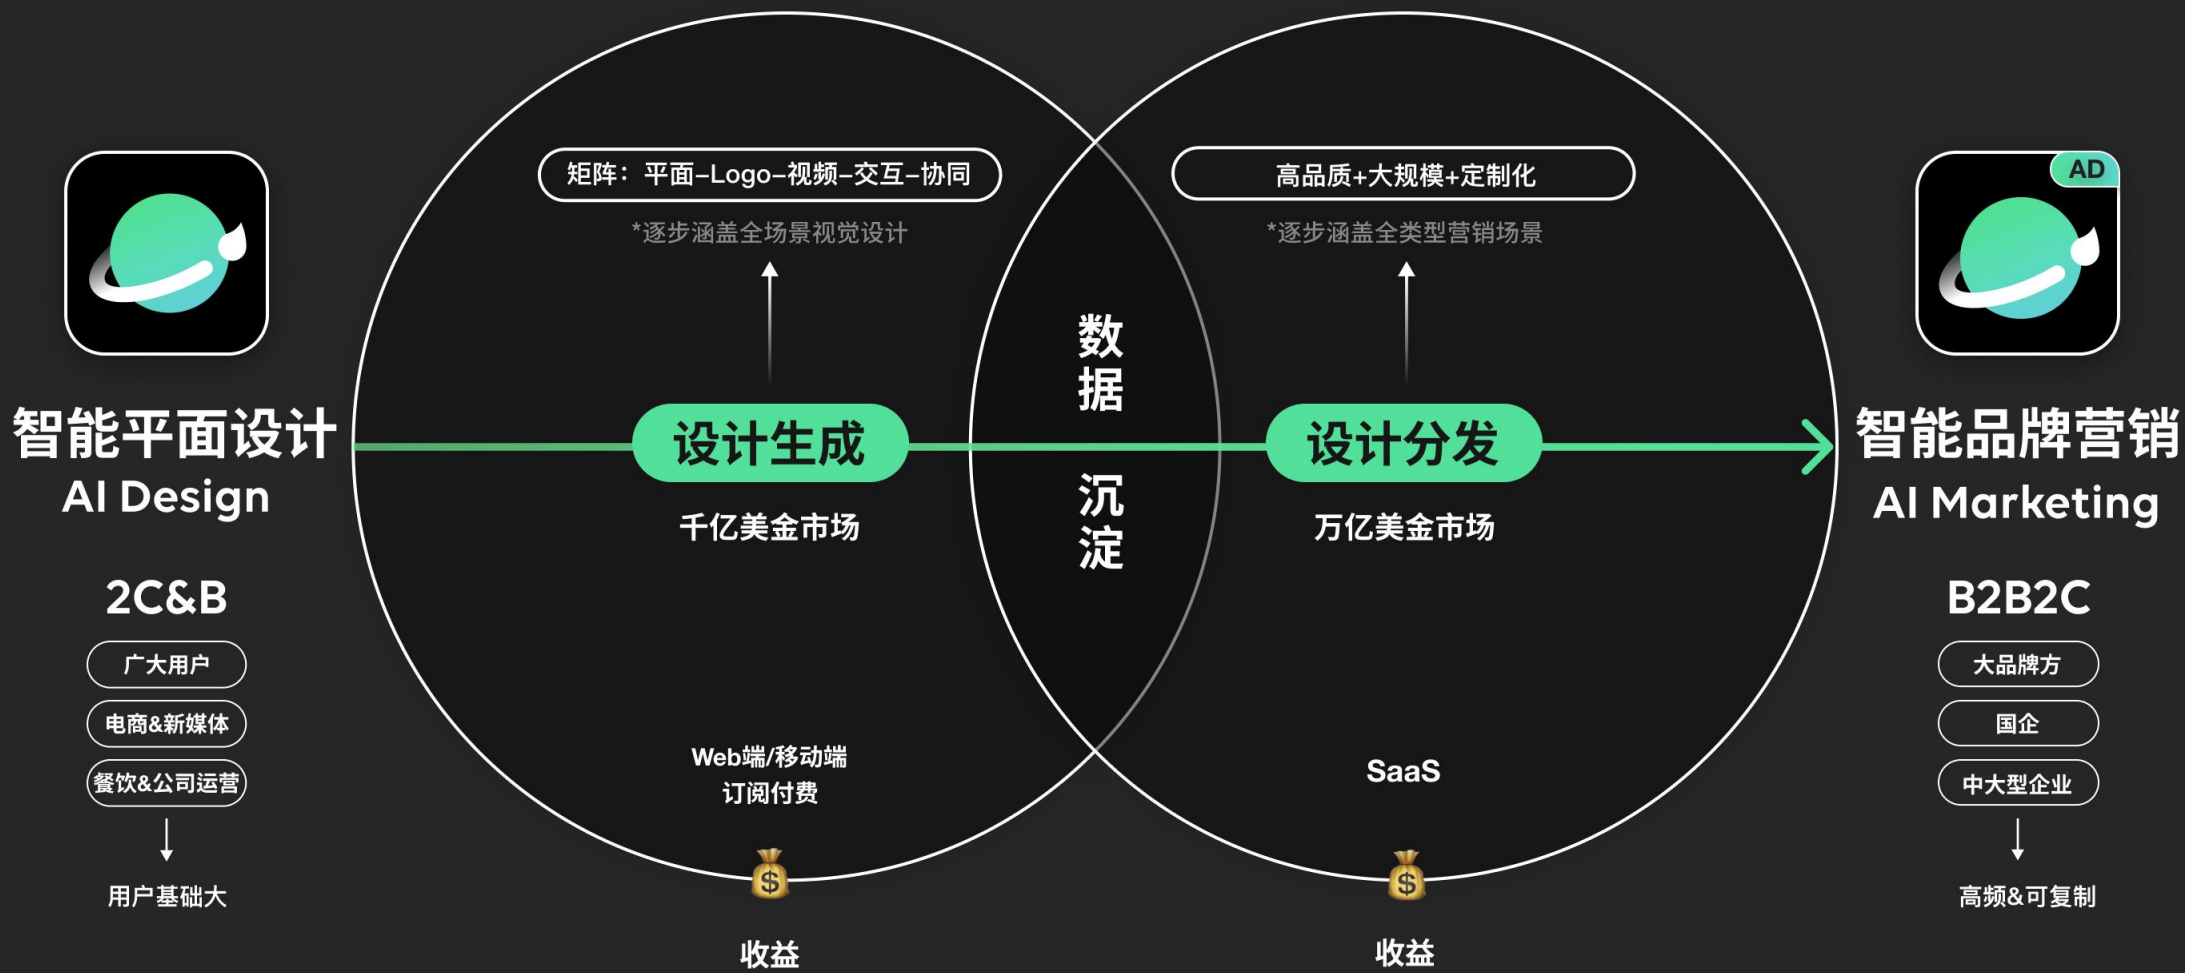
智能平面设计
AI Design

2C&B

广大用户

电商&新媒体

餐饮&公司运营

用户基础大

矩阵：平面-Logo-视频-交互-协同

*逐步涵盖全场景视觉设计

设计生成

千亿美金市场

Web端/移动端
订阅付费

收益

数据

沉淀

高品质+大规模+定制化

*逐步涵盖全类型营销场景

设计分发

万亿美金市场

SaaS

收益

AD

智能品牌营销
AI Marketing

B2B2C

大品牌方

国企

中大型企业

高频&可复制